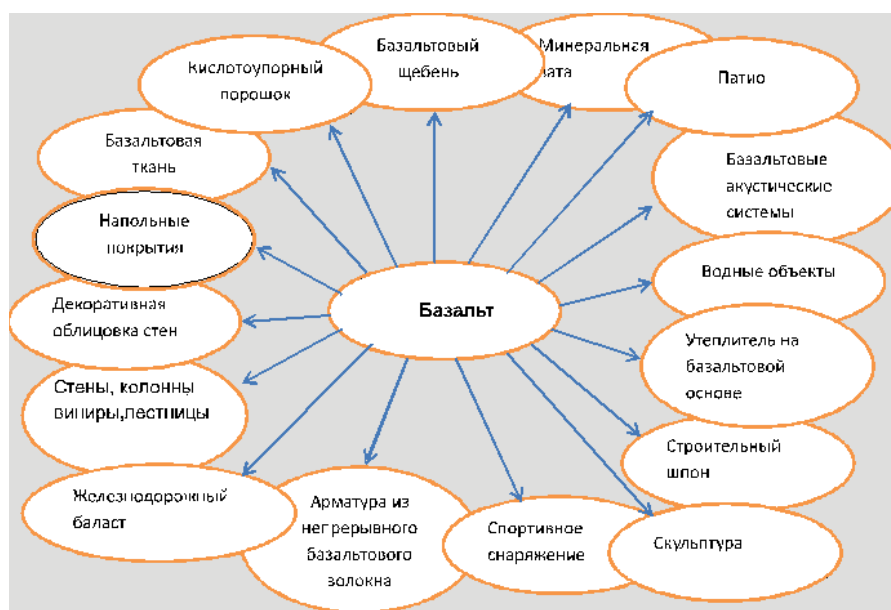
Базальт

Кислотоупорный порошок

Базальтовый щебень

Минеральная вата

Патио

Базальтовая ткань

Базальтовые акустические системы

Напольные покрытия

Водные объекты

Декоративная облицовка стен

Утеплитель на базальтовой основе

Стены, колонны винилы,лестницы

Строительный шпон

Железнодорожный баласт

Арматура из непрерывного базальтового волокна

Спортивное снаряжение

Скульптура